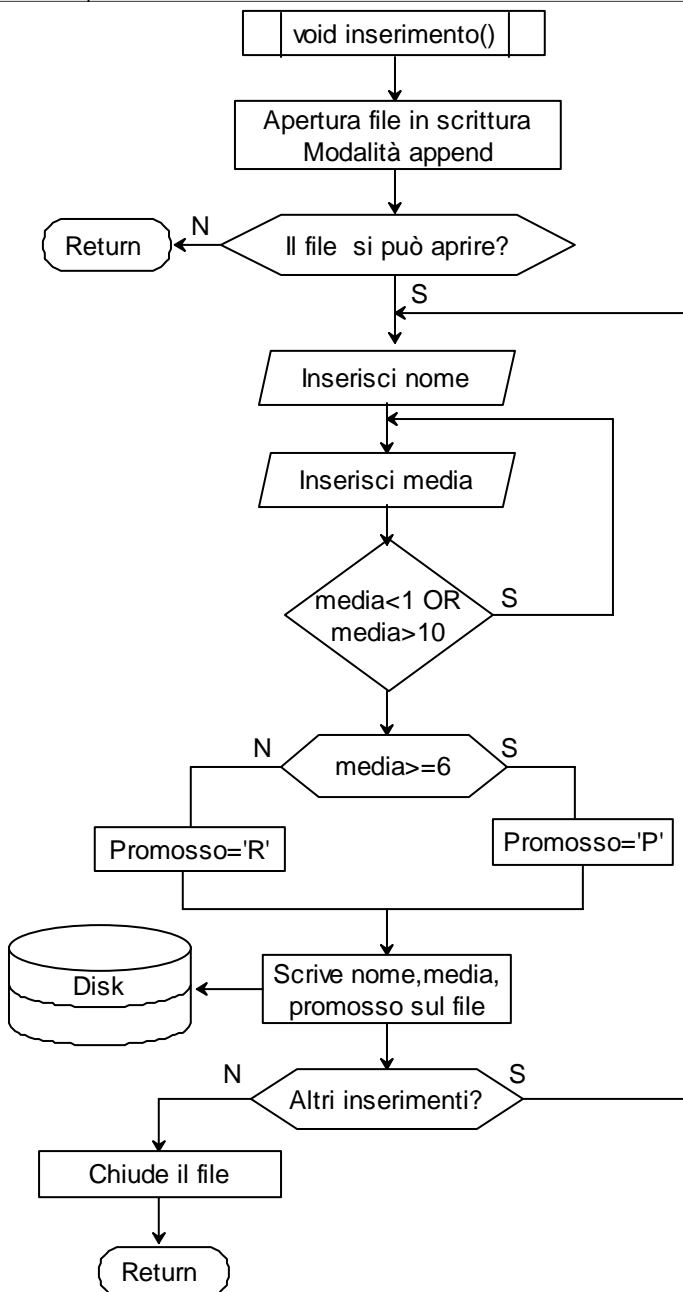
void inserimento()

Apertura file in scrittura
Modalità append

Return

N

Il file si può aprire?

S

Inserisci nome

Inserisci media

media<1 OR media>10

S

N

media>=6

S

Promosso='R'

Promosso='P'

Disk

Scrive nome,media, promosso sul file

N

Altri inserimenti?

S

Chiude il file

Return